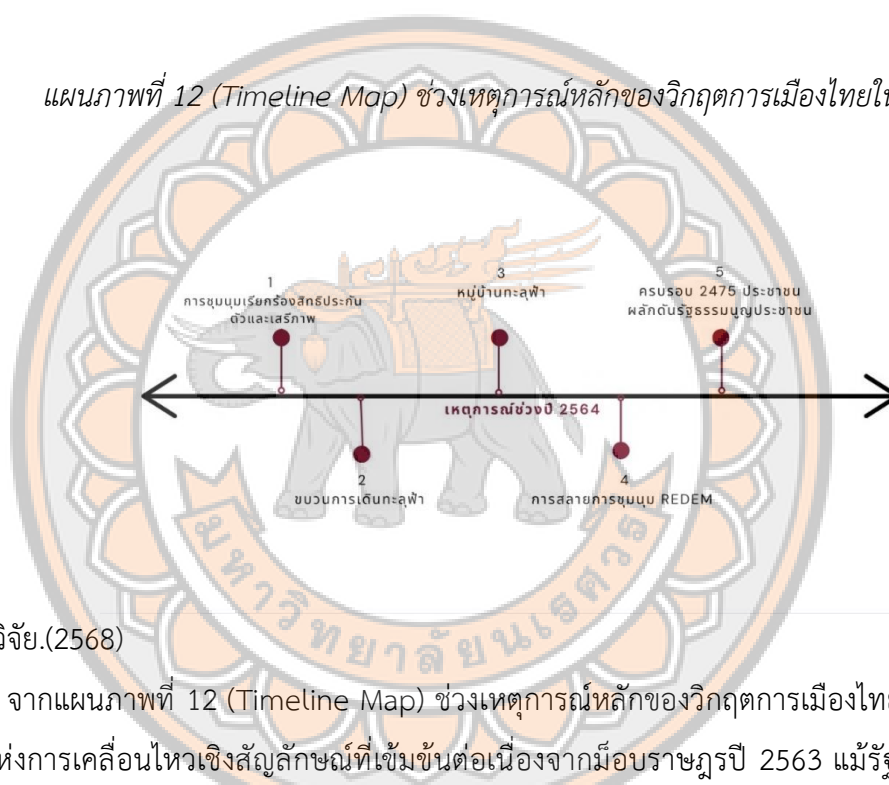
แผนภาพที่ 12 (Timeline Map) ช่วงเหตุการณ์หลักของวิกฤตการเมืองไทยใ

1
การชุมนุมเรียกร้องสิทธิประกันตัวและเสรีภาพ

3
หมู่บ้านทะลุฟ้า

5
ครบรอบ 2475 ประชาชนผลักดันรัฐธรรมนูญประชาชน

เหตุการณ์ช่วงปี 2564

2
ขบวนการเดินทะลุฟ้า

4
การสลายการชุมนุม REDEM

มหาวิทยาลัยนเรศวร

วิจัย.(2568)

จากแผนภาพที่ 12 (Timeline Map) ช่วงเหตุการณ์หลักของวิกฤตการเมืองไทย

ห่งการเคลื่อนไหวเชิงสัญลักษณ์ที่เข้มข้นต่อเนื่องจากม็อบราษฎรปี 2563 แม้รั